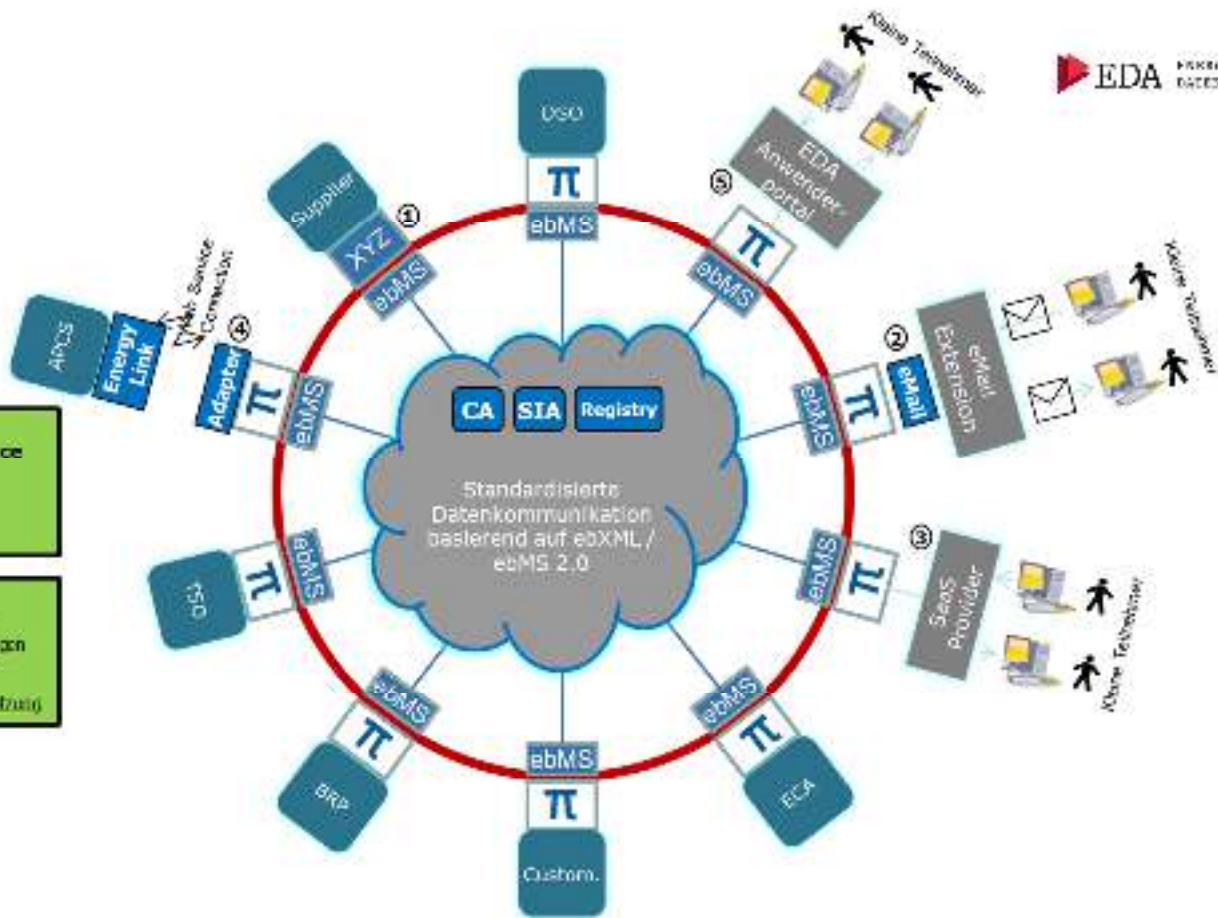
EDA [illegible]

DSO

π

ebMS

Supplier

XYZ

①

ebMS

Kleine Teilnehmer

EDA Anwenderportal

⑤

π

ebMS

Web Service Connection

APCS

Energy Link

④

Adapter

π

ebMS

Kleine Teilnehmer

②

eMail Extension

eMail

π

ebMS

ce

gen

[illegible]

CA

SIA

Registry

Standardisierte Datenkommunikation basierend auf ebXML / ebMS 2.0

TSO

π

ebMS

③

SaaS Provider

π

ebMS

Kleine Teilnehmer

ebMS

π

BRP

ebMS

π

Custom.

ebMS

π

ECA